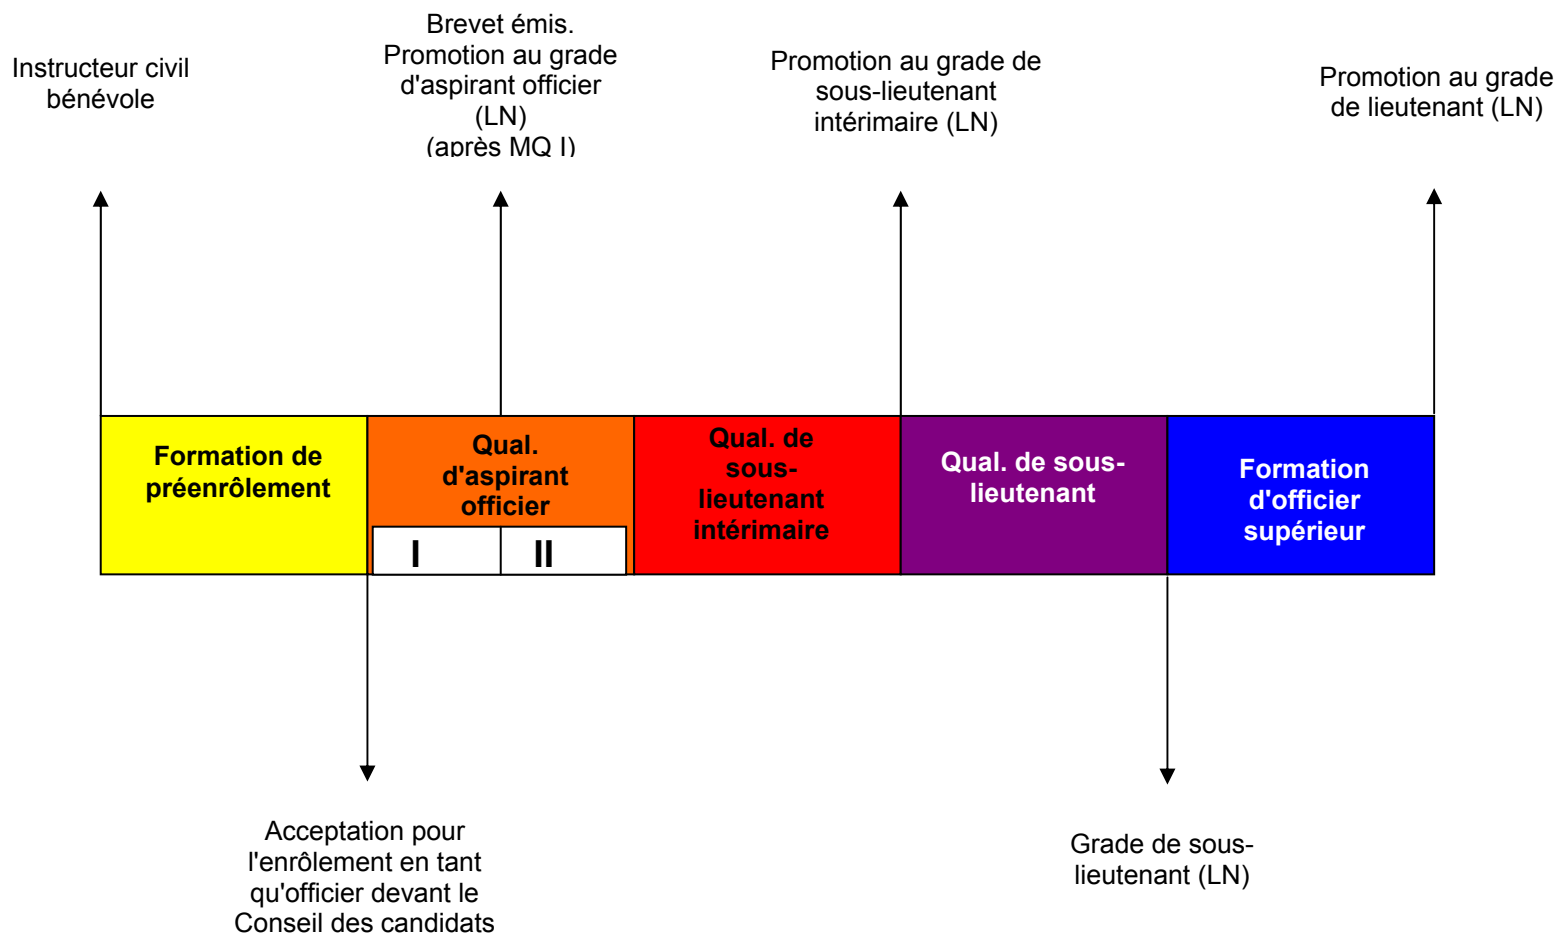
Instructeur civil bénévole

Brevet émis.
Promotion au grade d'aspirant officier (LN)
(après MQ I)

Promotion au grade de sous-lieutenant intérimaire (LN)

Promotion au grade de lieutenant (LN)

Formation de préenrôlement

Qual. d'aspirant officier

I

II

Qual. de sous-lieutenant intérimaire

Qual. de sous-lieutenant

Formation d'officier supérieur

Acceptation pour l'enrôlement en tant qu'officier devant le Conseil des candidats

Grade de sous-lieutenant (LN)